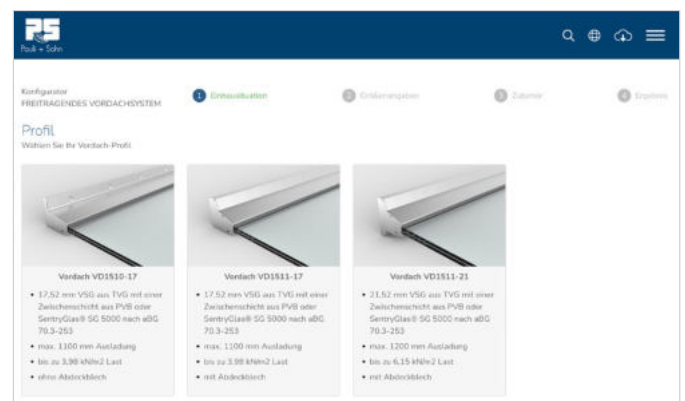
PS
Pauli + Sohn

Konfigurator
FREITRAGENDES VORDACHSYSTEM

1 Einbausituation

2 Größenangaben

3 Zubehör

4 Ergebnis

Profil
Wählen Sie Ihr Vordach-Profil

Vordach VD1510-17

- 17,52 mm VSG aus TVG mit einer Zwischenschicht aus PVB oder SentryGlas® SG 5000 nach aBG 70.3-253
- max. 1100 mm Ausladung
- bis zu 3,98 kN/m2 Last
- ohne Abdeckblech

Vordach VD1511-17

- 17,52 mm VSG aus TVG mit einer Zwischenschicht aus PVB oder SentryGlas® SG 5000 nach aBG 70.3-253
- max. 1100 mm Ausladung
- bis zu 3,98 kN/m2 Last
- mit Abdeckblech

Vordach VD1511-21

- 21,52 mm VSG aus TVG mit einer Zwischenschicht aus PVB oder SentryGlas® SG 5000 nach aBG 70.3-253
- max. 1200 mm Ausladung
- bis zu 6,15 kN/m2 Last
- mit Abdeckblech